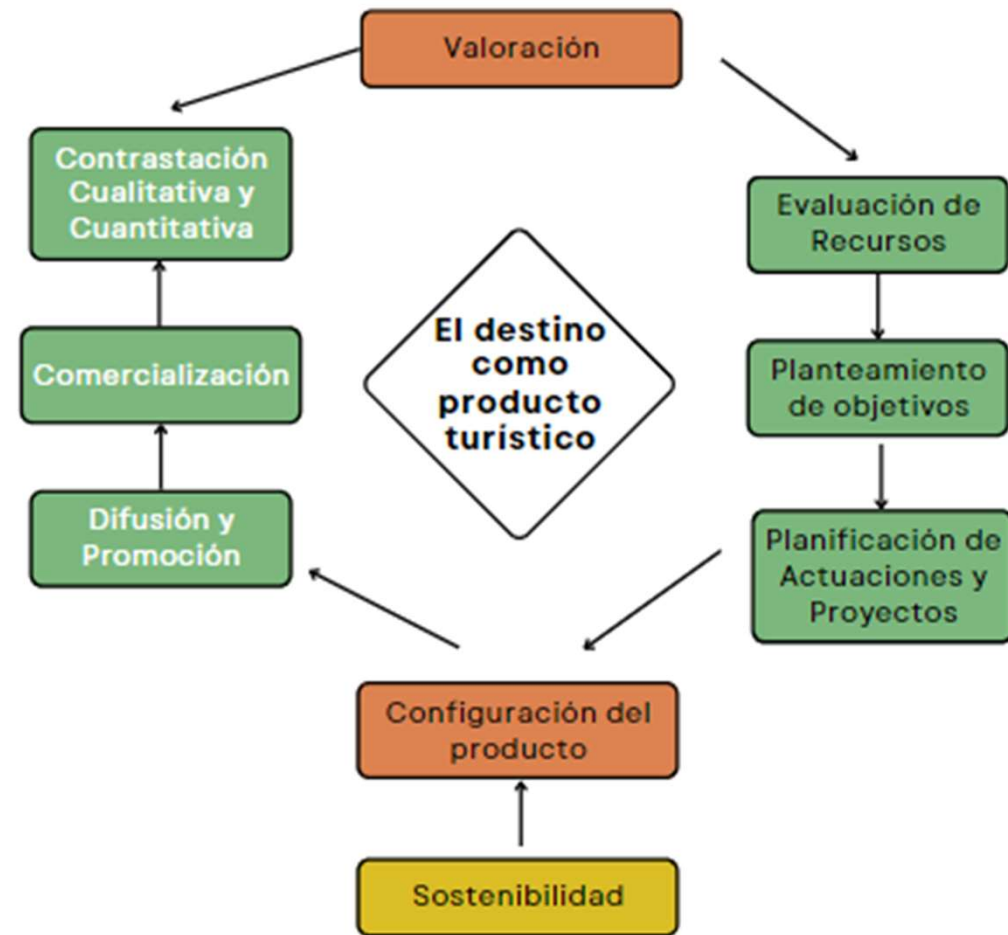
Valoración

Evaluación de Recursos

Planteamiento de objetivos

Planificación de Actuaciones y Proyectos

Configuración del producto

Sostenibilidad

Difusión y Promoción

Comercialización

Contrastación Cualitativa y Cuantitativa

El destino como producto turístico